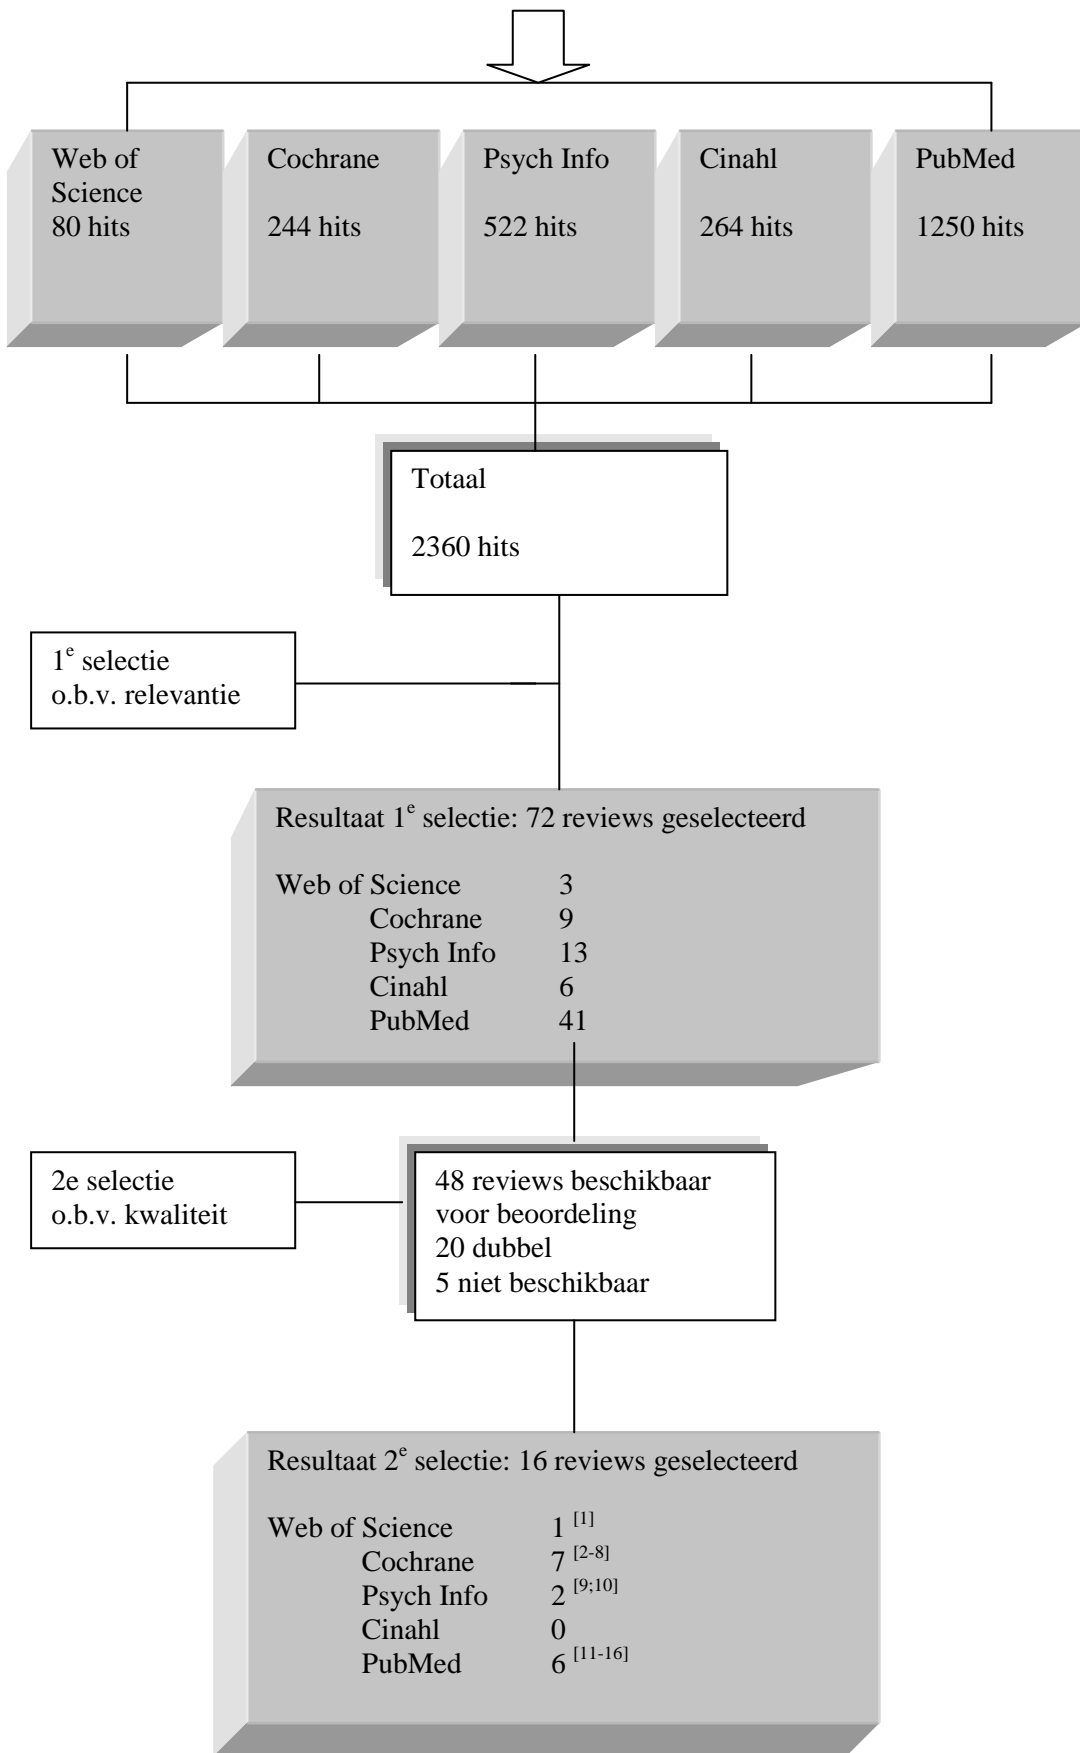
Web of Science
80 hits

Cochrane

244 hits

Psych Info

522 hits

Cinahl

264 hits

PubMed

1250 hits

Totaal

2360 hits

1$^{e}$ selectie
o.b.v. relevantie

Resultaat 1$^{e}$ selectie: 72 reviews geselecteerd

| | |
|---|---|
| Web of Science | 3 |
| Cochrane | 9 |
| Psych Info | 13 |
| Cinahl | 6 |
| PubMed | 41 |

2e selectie
o.b.v. kwaliteit

48 reviews beschikbaar voor beoordeling
20 dubbel
5 niet beschikbaar

Resultaat 2$^{e}$ selectie: 16 reviews geselecteerd

| | |
|---|---|
| Web of Science | 1 $^{[1]}$ |
| Cochrane | 7 $^{[2-8]}$ |
| Psych Info | 2 $^{[9;10]}$ |
| Cinahl | 0 |
| PubMed | 6 $^{[11-16]}$ |